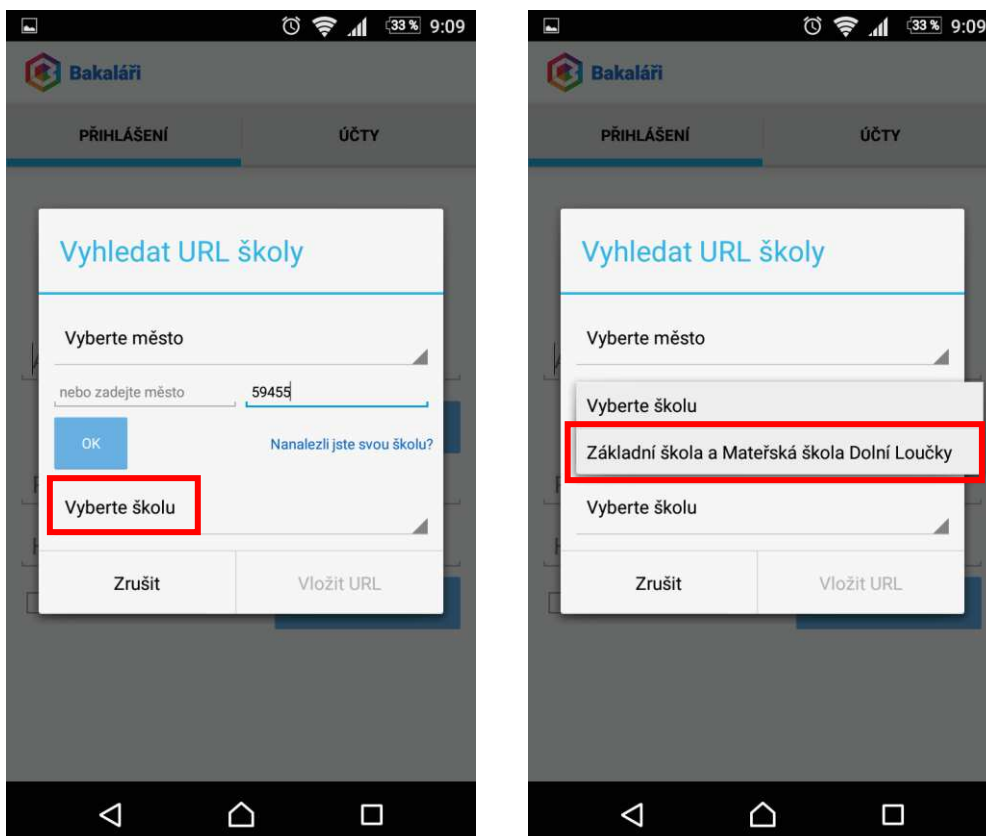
33 % 9:09

Bakaláři

PŘIHLÁŠENÍ

ÚČTY

Vyhledat URL školy

Vyberte město

nebo zadejte město

59455

OK

Nanalezli jste svou školu?

Vyberte školu

Zrušit

Vložit URL

33 % 9:09

Bakaláři

PŘIHLÁŠENÍ

ÚČTY

Vyhledat URL školy

Vyberte město

Vyberte školu

Základní škola a Mateřská škola Dolní Loučky

Vyberte školu

Zrušit

Vložit URL